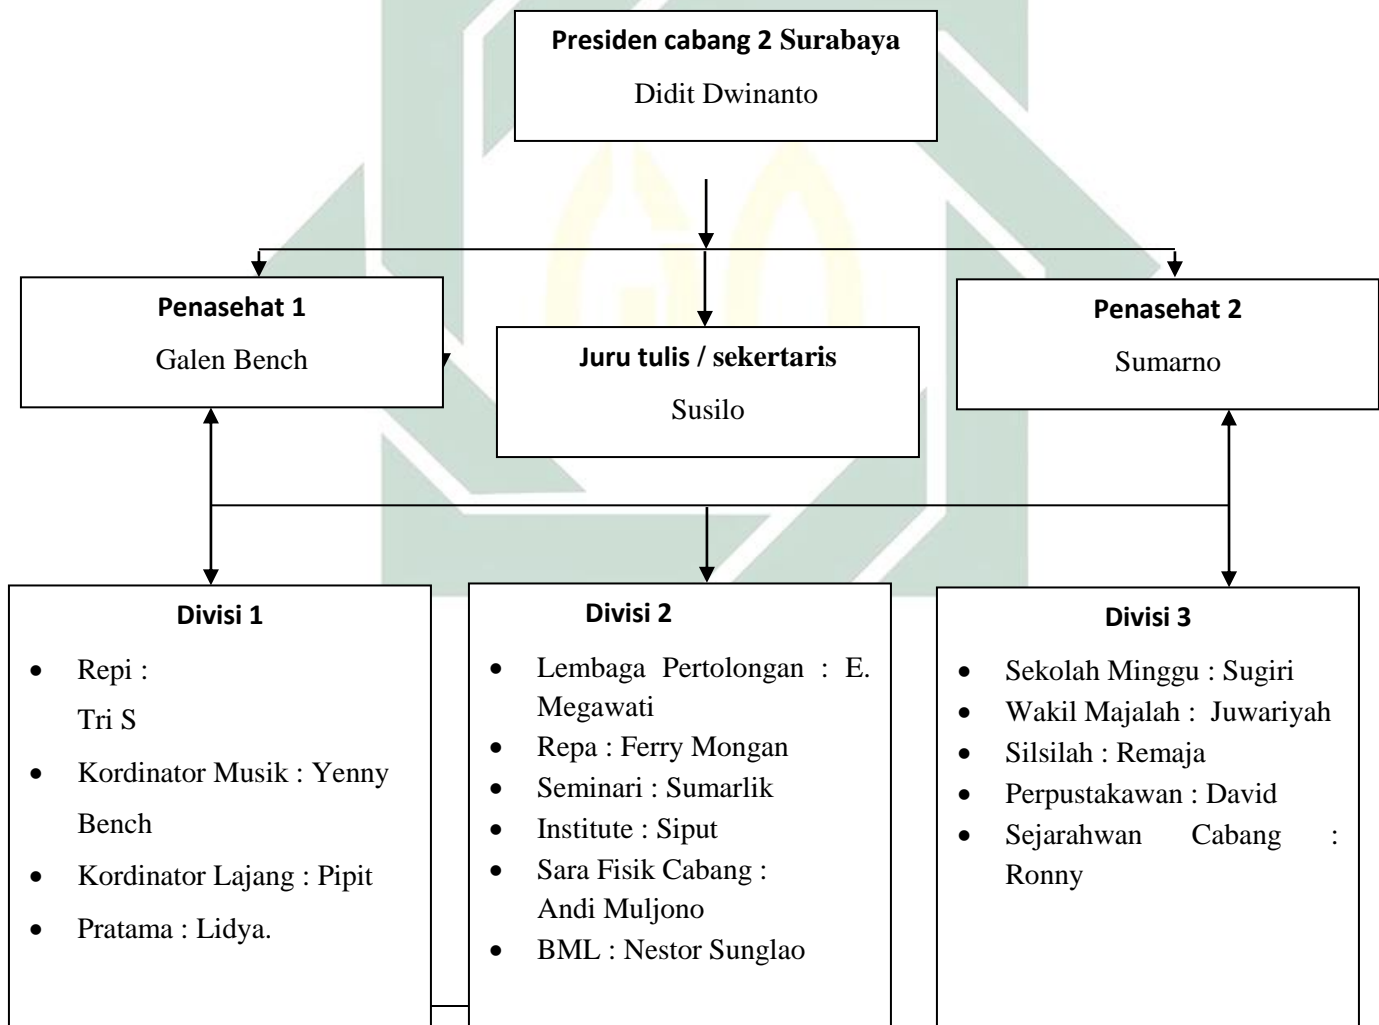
Presiden cabang 2 Surabaya
Didit Dwinanto

Penasehat 1
Galen Bench

Juru tulis / sekertaris
Susilo

Penasehat 2
Sumarno

Divisi 1
- Repi : Tri S
- Kordinator Musik : Yenny Bench
- Kordinator Lajang : Pipit
- Pratama : Lidya.

Divisi 2
- Lembaga Pertolongan : E. Megawati
- Repa : Ferry Mongan
- Seminari : Sumarlik
- Institute : Siput
- Sara Fisik Cabang : Andi Muljono
- BML : Nestor Sunglao

Divisi 3
- Sekolah Minggu : Sugiri
- Wakil Majalah : Juwariyah
- Silsilah : Remaja
- Perpustakawan : David
- Sejarahwan Cabang : Ronny